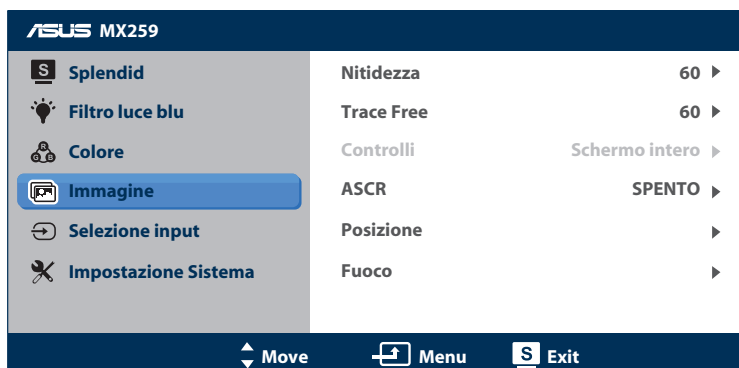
ASUS MX259

S Splendid
Filtro luce blu
Colore
Immagine
Selezione input
Impostazione Sistema

| | |
|---|---|
| Nitidezza | 60 ▶ |
| Trace Free | 60 ▶ |
| Controlli | Schermo intero ▶ |
| ASCR | SPENTO ▶ |
| Posizione | ▶ |
| Fuoco | ▶ |

Move   Menu   S Exit